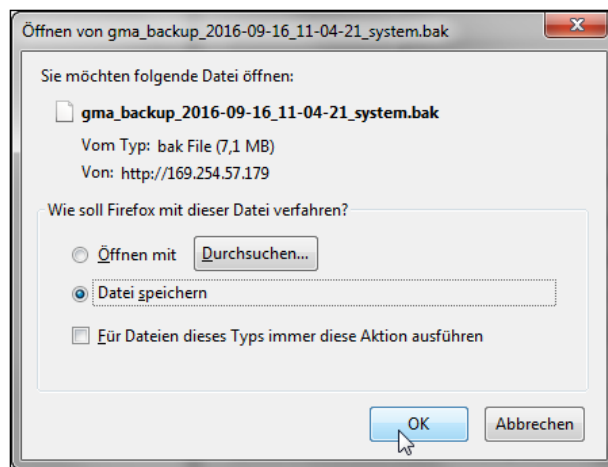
Öffnen von gma_backup_2016-09-16_11-04-21_system.bak

Sie möchten folgende Datei öffnen:

gma_backup_2016-09-16_11-04-21_system.bak

Vom Typ: bak File (7,1 MB)

Von: http://169.254.57.179

Wie soll Firefox mit dieser Datei verfahren?

Öffnen mit

Durchsuchen...

Datei speichern

Für Dateien dieses Typs immer diese Aktion ausführen

OK

Abbrechen